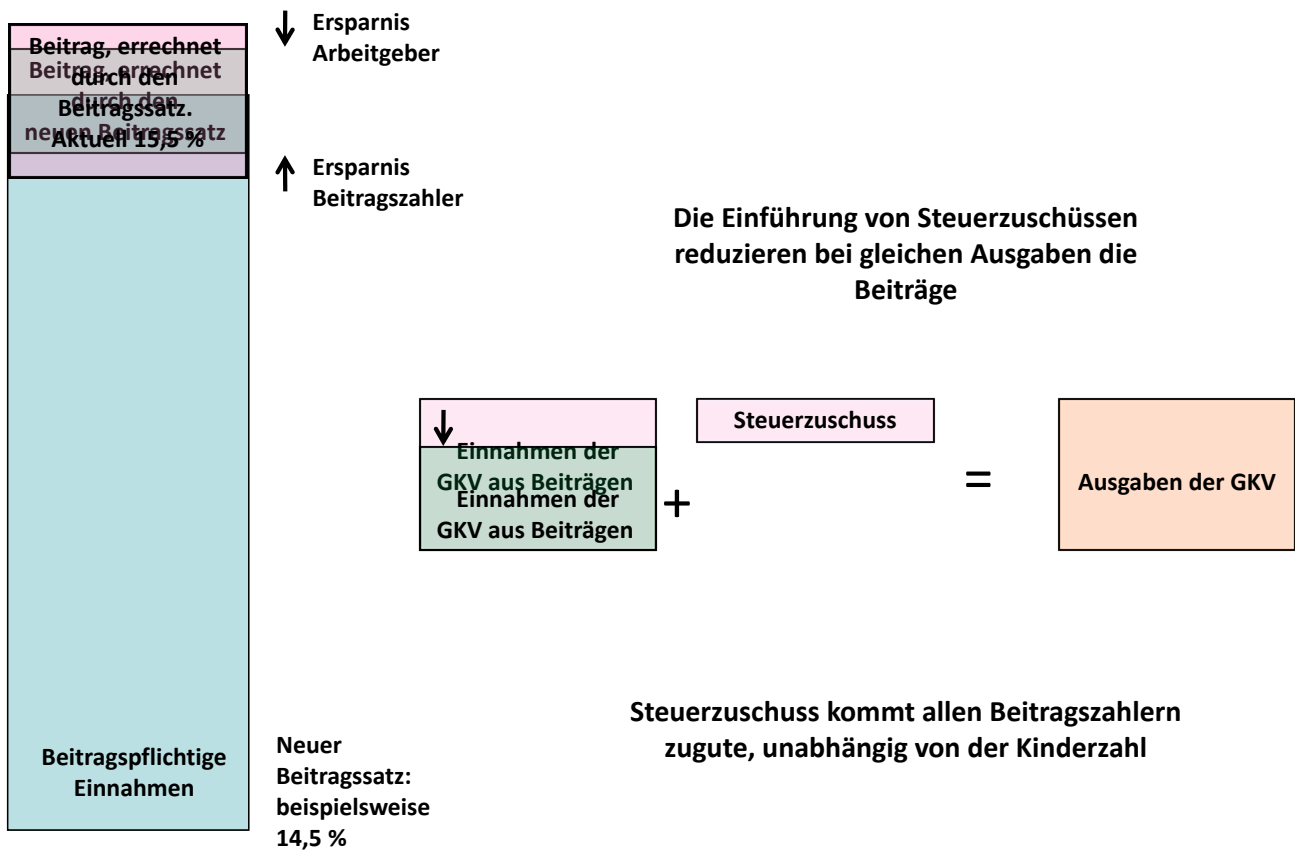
Beitrag, errechnet durch den Beitragssatz. Aktuell 15,5 %

Beitrag, errechnet durch den neuen Beitragssatz

Ersparnis Arbeitgeber

Ersparnis Beitragszahler

Die Einführung von Steuerzuschüssen reduzieren bei gleichen Ausgaben die Beiträge

Einnahmen der GKV aus Beiträgen

Einnahmen der GKV aus Beiträgen

+

Steuerzuschuss

=

Ausgaben der GKV

Beitragspflichtige Einnahmen

Neuer Beitragssatz: beispielsweise 14,5 %

Steuerzuschuss kommt allen Beitragszahlern zugute, unabhängig von der Kinderzahl